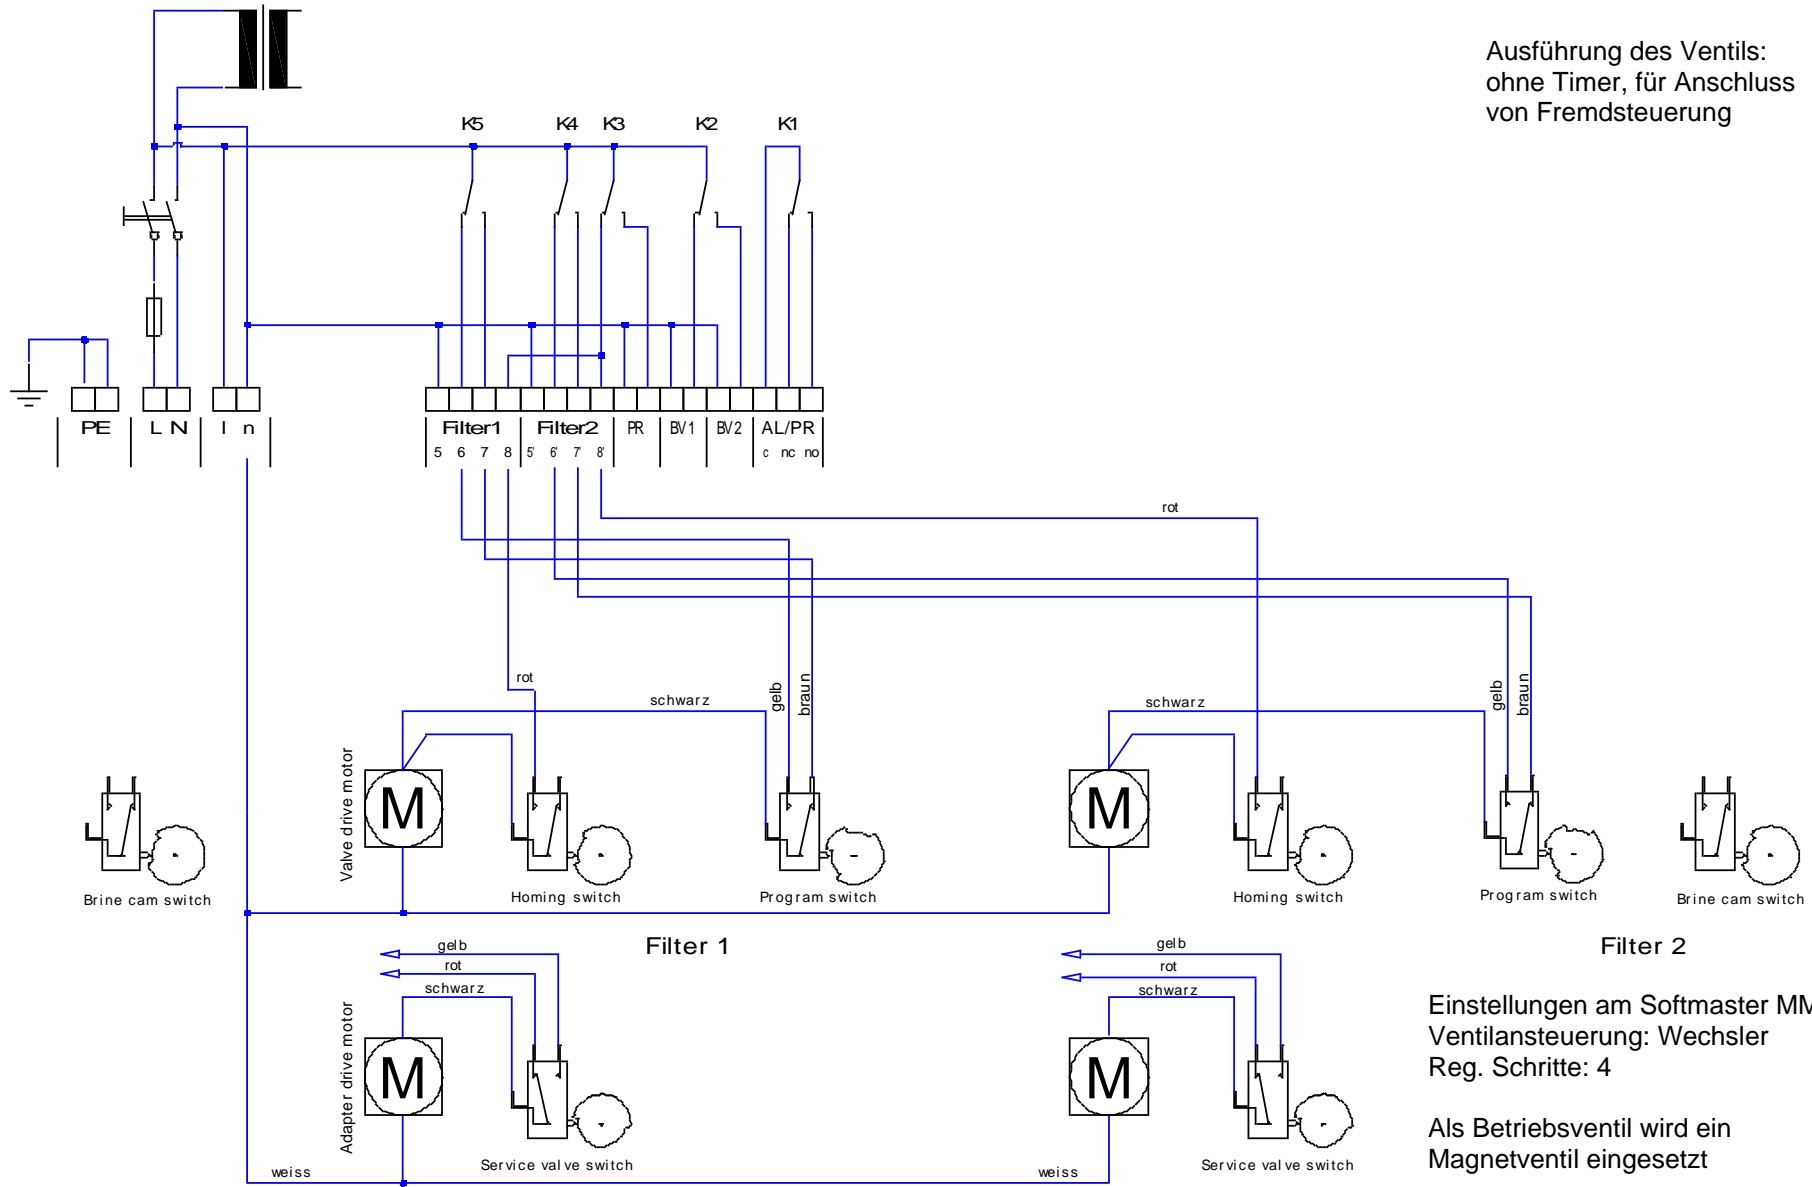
Ausführung des Ventils:
ohne Timer, für Anschluss
von Fremdsteuerung

K5 K4 K3 K2 K1

PE
L N
l n
Filter1
5 6 7 8
Filter2
5' 6' 7' 8'
PR
BV1
BV2
AL/PR
c nc no

rot
rot
schwarz
gelb
braun
schwarz
gelb
braun

Valve drive motor
M
M

Brine cam switch
Homing switch
Program switch
Homing switch
Program switch
Brine cam switch

Filter 1
Filter 2

gelb
rot
schwarz
gelb
rot
schwarz

Adapter drive motor
M
M

Service valve switch
Service valve switch
weiss
weiss

Einstellungen am Softmaster MM
Ventilansteuerung: Wechsler
Reg. Schritte: 4

Als Betriebsventil wird ein
Magnetventil eingesetzt